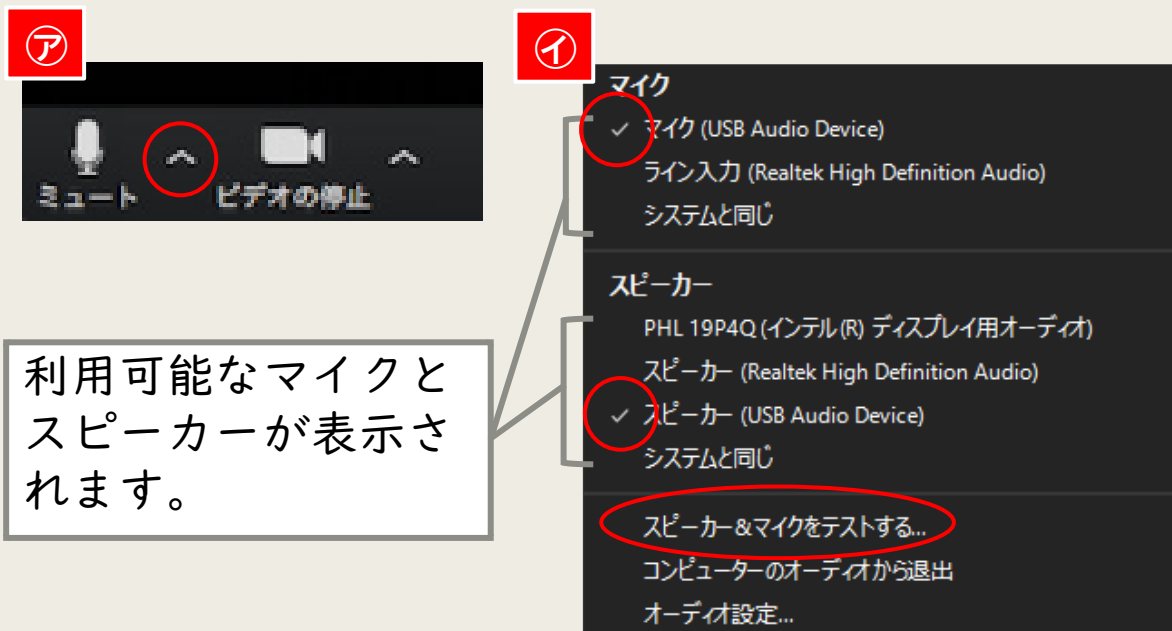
㋐

ミュート

ビデオの停止

㋑

マイク

✓ マイク (USB Audio Device)

ライン入力 (Realtek High Definition Audio)

システムと同じ

スピーカー

PHL 19P4Q (インテル(R) ディスプレイ用オーディオ)

スピーカー (Realtek High Definition Audio)

✓ スピーカー (USB Audio Device)

システムと同じ

スピーカー&マイクをテストする...

コンピューターのオーディオから退出

オーディオ設定...

利用可能なマイクとスピーカーが表示されます。